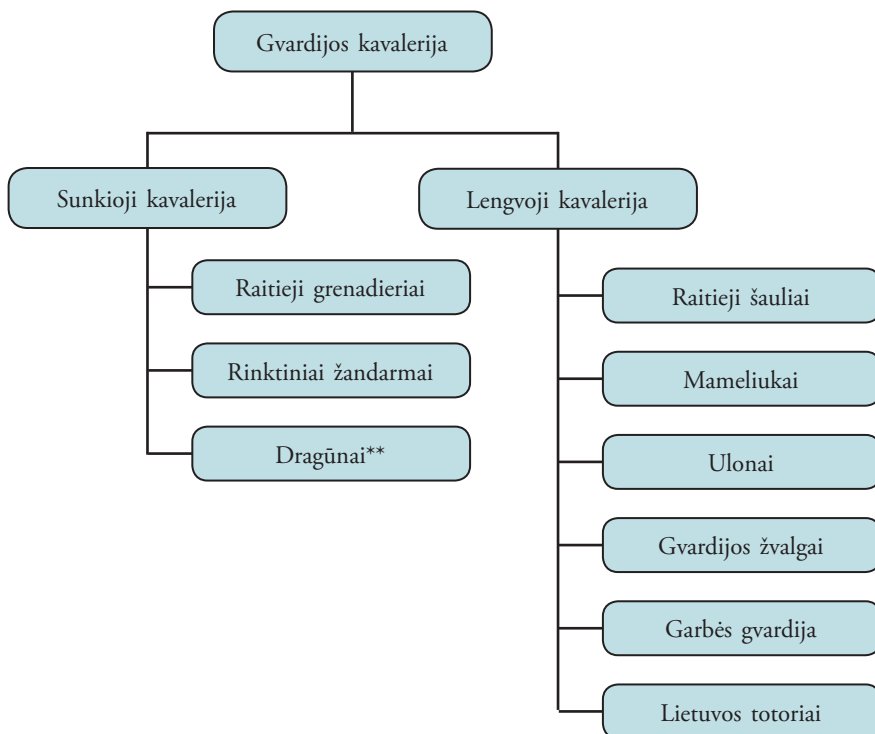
Gvardijos kavalerija

Sunkioji kavalerija

Raitieji grenadieriai

Rinktiniai žandarmai

Dragūnai**

Lengvoji kavalerija

Raitieji šauliai

Mameliukai

Ulonai

Gvardijos žvalgai

Garbės gvardija

Lietuvos totoriai